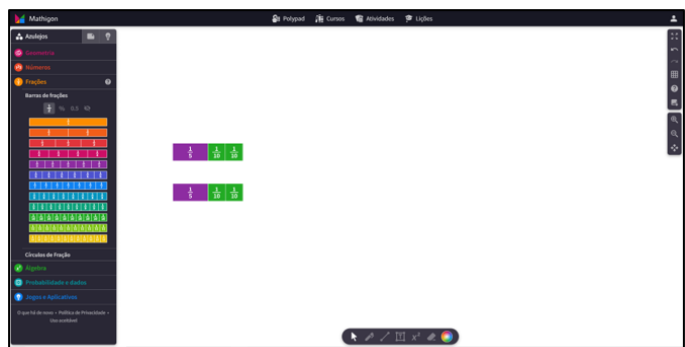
Mathigon

Polypad Cursos Atividades Lições

Azulejos

Geometria

Números

Frações

Barras de frações

% 0.5 X

Círculos de Fração

Álgebra

Probabilidade e dados

Jogos e Aplicativos

O que há de novo • Política de Privacidade • Uso aceitável

$\frac{1}{5}$ $\frac{1}{10}$ $\frac{1}{10}$

$\frac{1}{5}$ $\frac{1}{10}$ $\frac{1}{10}$